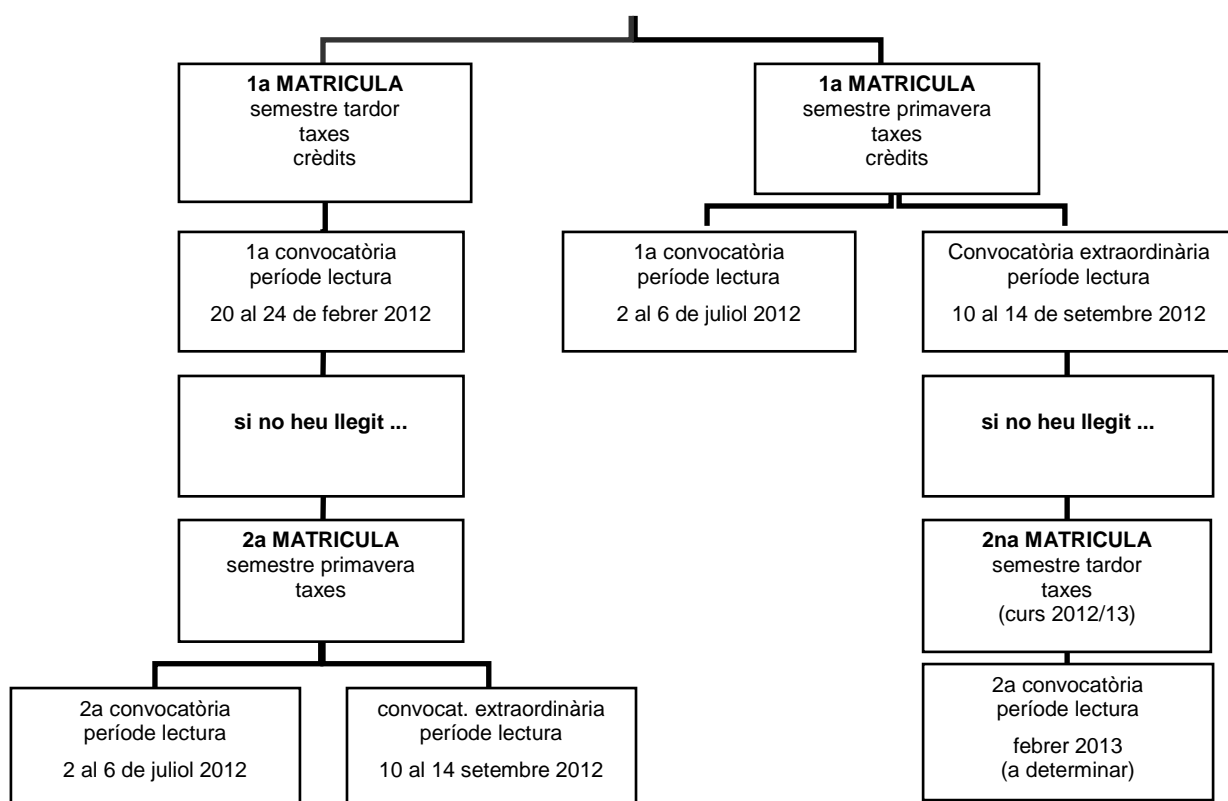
**1a MATRICULA**
semestre tardor
taxes
crèdits

1a convocatòria
període lectura
20 al 24 de febrer 2012

**si no heu llegit ...**

**2a MATRICULA**
semestre primavera
taxes

2a convocatòria
període lectura
2 al 6 de juliol 2012

convocat. extraordinària
període lectura
10 al 14 setembre 2012

**1a MATRICULA**
semestre primavera
taxes
crèdits

1a convocatòria
període lectura
2 al 6 de juliol 2012

Convocatòria extraordinària
període lectura
10 al 14 de setembre 2012

**si no heu llegit ...**

**2na MATRICULA**
semestre tardor
taxes
(curs 2012/13)

2a convocatòria
període lectura
febrer 2013
(a determinar)